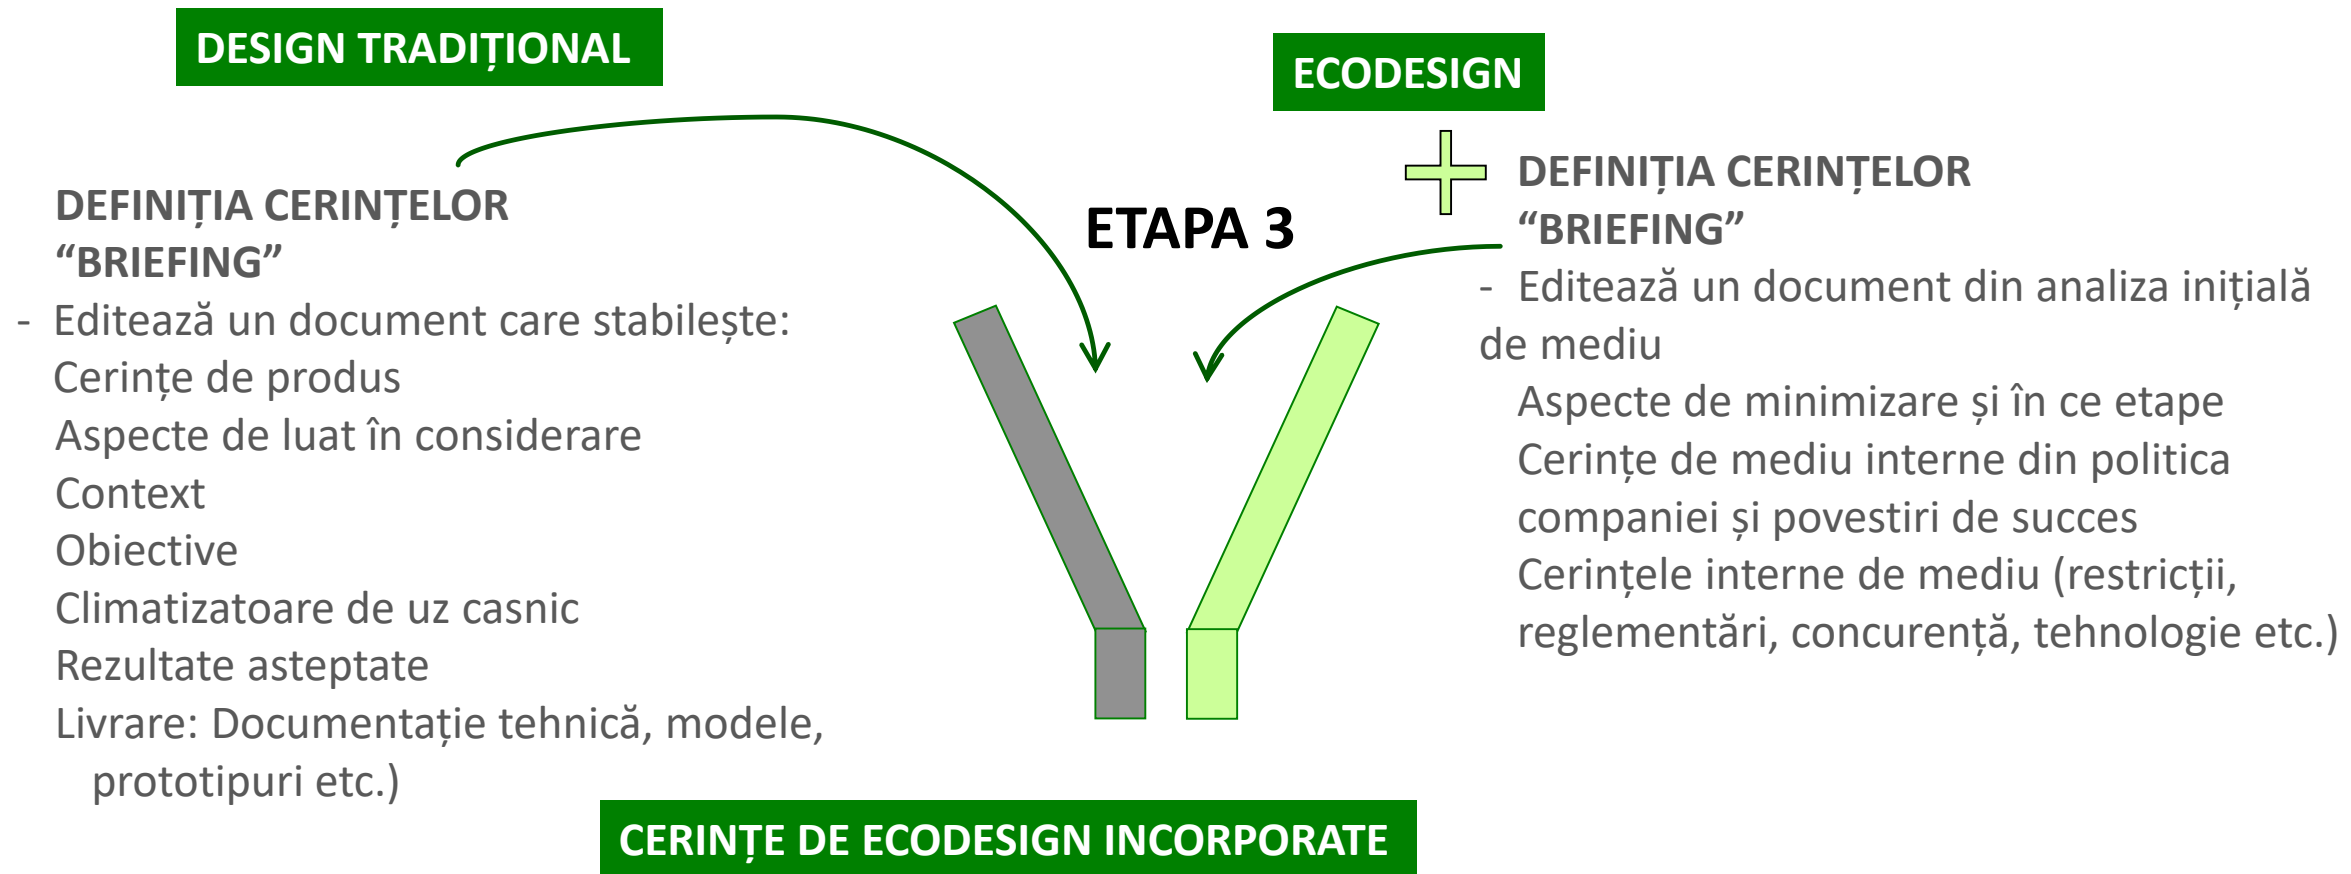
DESIGN TRADIȚIONAL

DEFINIȚIA CERINȚELOR "BRIEFING"

- Editează un document care stabilește:
Cerințe de produs
Aspecte de luat în considerare
Context
Obiective
Climatizatoare de uz casnic
Rezultate asteptate
Livrare: Documentație tehnică, modele, prototipuri etc.)

ETAPA 3

ECODESIGN

DEFINIȚIA CERINȚELOR "BRIEFING"

- Editează un document din analiza inițială de mediu
Aspecte de minimizare și în ce etape
Cerințe de mediu interne din politica companiei și povestiri de succes
Cerințele interne de mediu (restricții, reglementări, concurență, tehnologie etc.)

CERINȚE DE ECODESIGN INCORPORATE